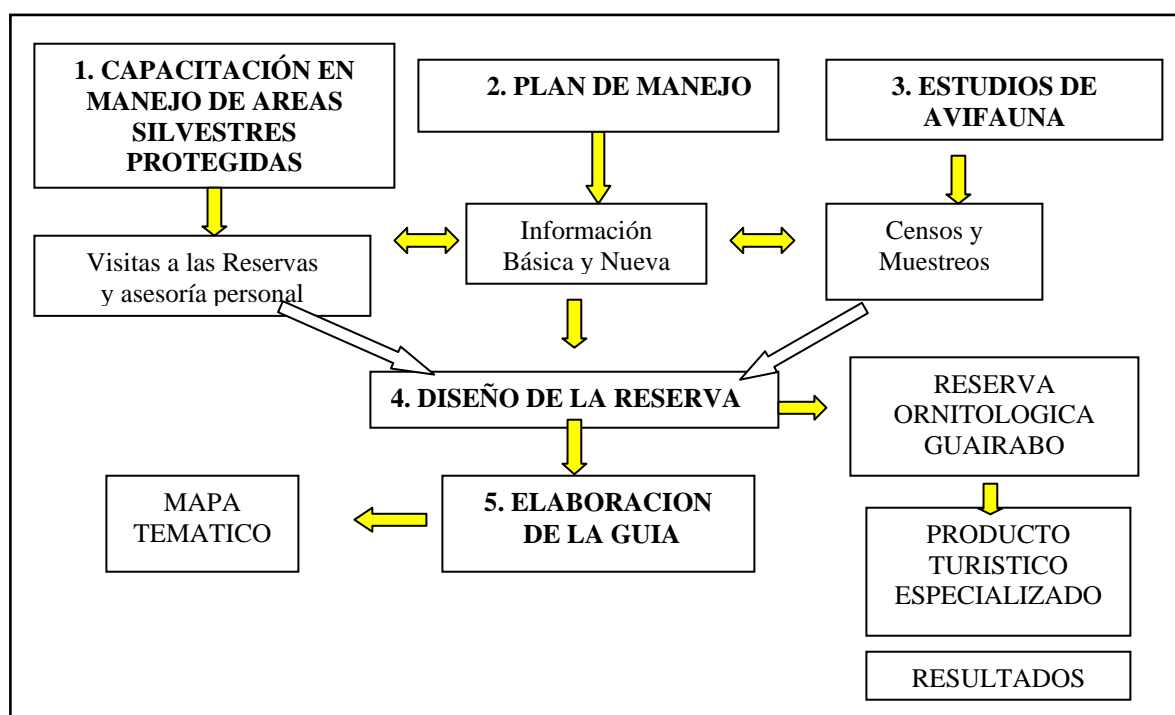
1. CAPACITACIÓN EN MANEJO DE AREAS SILVESTRES PROTEGIDAS

2. PLAN DE MANEJO

3. ESTUDIOS DE AVIFAUNA

Visitas a las Reservas y asesoría personal

Información Básica y Nueva

Censos y Muestreos

4. DISEÑO DE LA RESERVA

RESERVA ORNITOLOGICA GUAIRABO

MAPA TEMATICO

5. ELABORACION DE LA GUIA

PRODUCTO TURISTICO ESPECIALIZADO

RESULTADOS